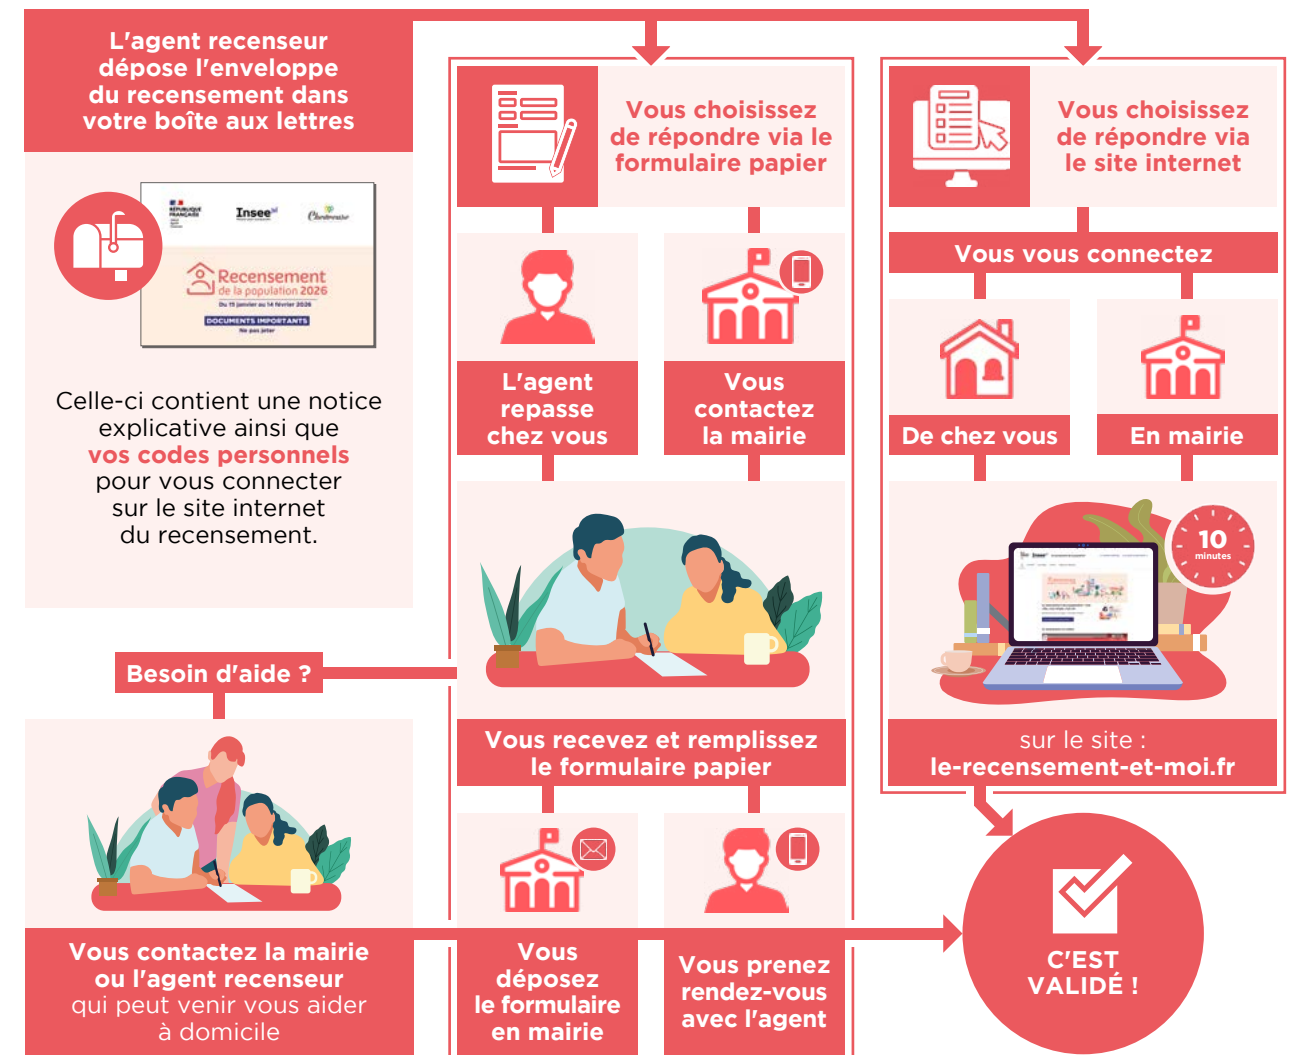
L'agent recenseur dépose l'enveloppe du recensement dans votre boîte aux lettres

RÉPUBLIQUE FRANÇAISE

Insee

Recensement de la population 2026

Du 15 janvier au 14 février 2026

DOCUMENTS IMPORTANTS

Ne pas jeter

Celle-ci contient une notice explicative ainsi que vos codes personnels pour vous connecter sur le site internet du recensement.

Vous choisissez de répondre via le formulaire papier

L'agent repasse chez vous

Vous contactez la mairie

Vous recevez et remplissez le formulaire papier

Vous déposez le formulaire en mairie

Vous prenez rendez-vous avec l'agent

Vous choisissez de répondre via le site internet

Vous vous connectez

De chez vous

En mairie

10 minutes

sur le site : le-recensement-et-moi.fr

C'EST VALIDÉ !

Besoin d'aide ?

Vous contactez la mairie ou l'agent recenseur qui peut venir vous aider à domicile